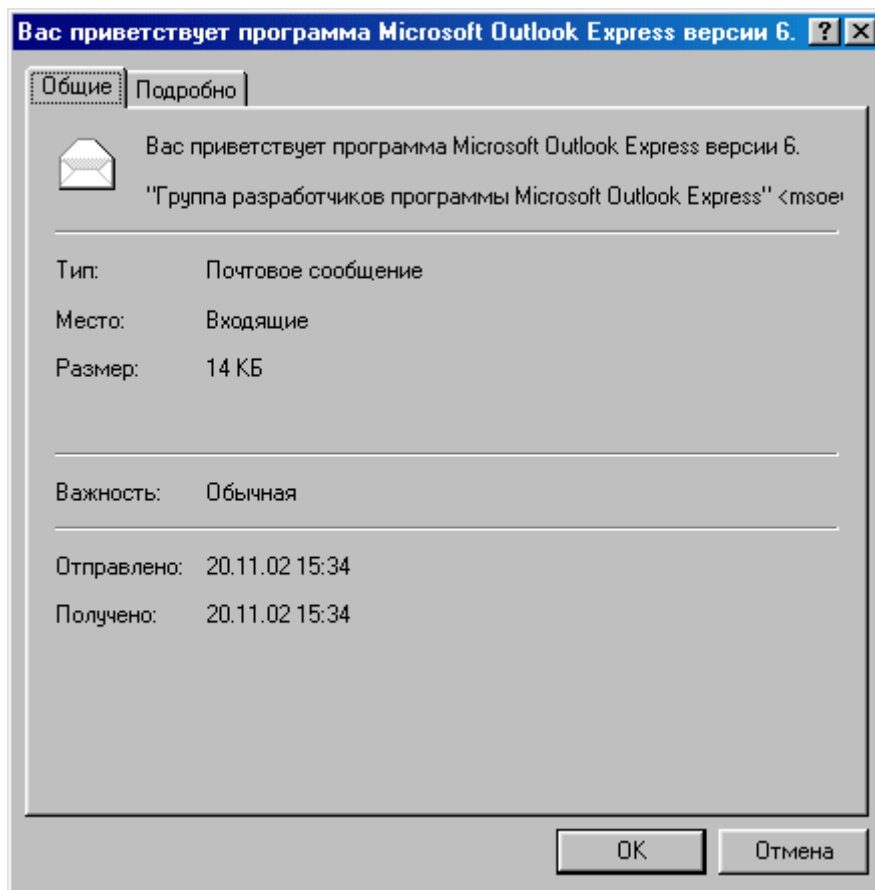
Вас приветствует программа Microsoft Outlook Express версии 6. ? ×

Общие | Подробно

Вас приветствует программа Microsoft Outlook Express версии 6.

"Группа разработчиков программы Microsoft Outlook Express" <msoe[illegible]

Тип: Почтовое сообщение

Место: Входящие

Размер: 14 КБ

Важность: Обычная

Отправлено: 20.11.02 15:34

Получено: 20.11.02 15:34

OK | Отмена